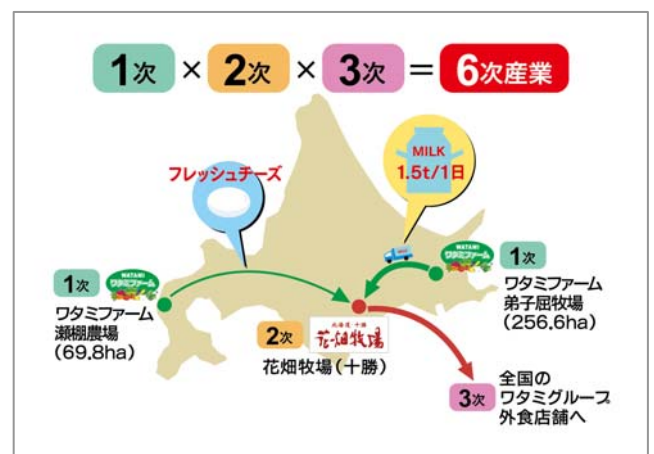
1次 × 2次 × 3次 = 6次産業

フレッシュチーズ

MILK
1.5t/1日

WATAMI
ワタミファーム

1次
ワタミファーム
弟子屈牧場
(256.6ha)

1次
WATAMI
ワタミファーム
ワタミファーム
瀬棚農場
(69.8ha)

2次
北海道 十勝
花畑牧場
花畑牧場(十勝)

3次
全国の
ワタミグループ
外食店舗へ